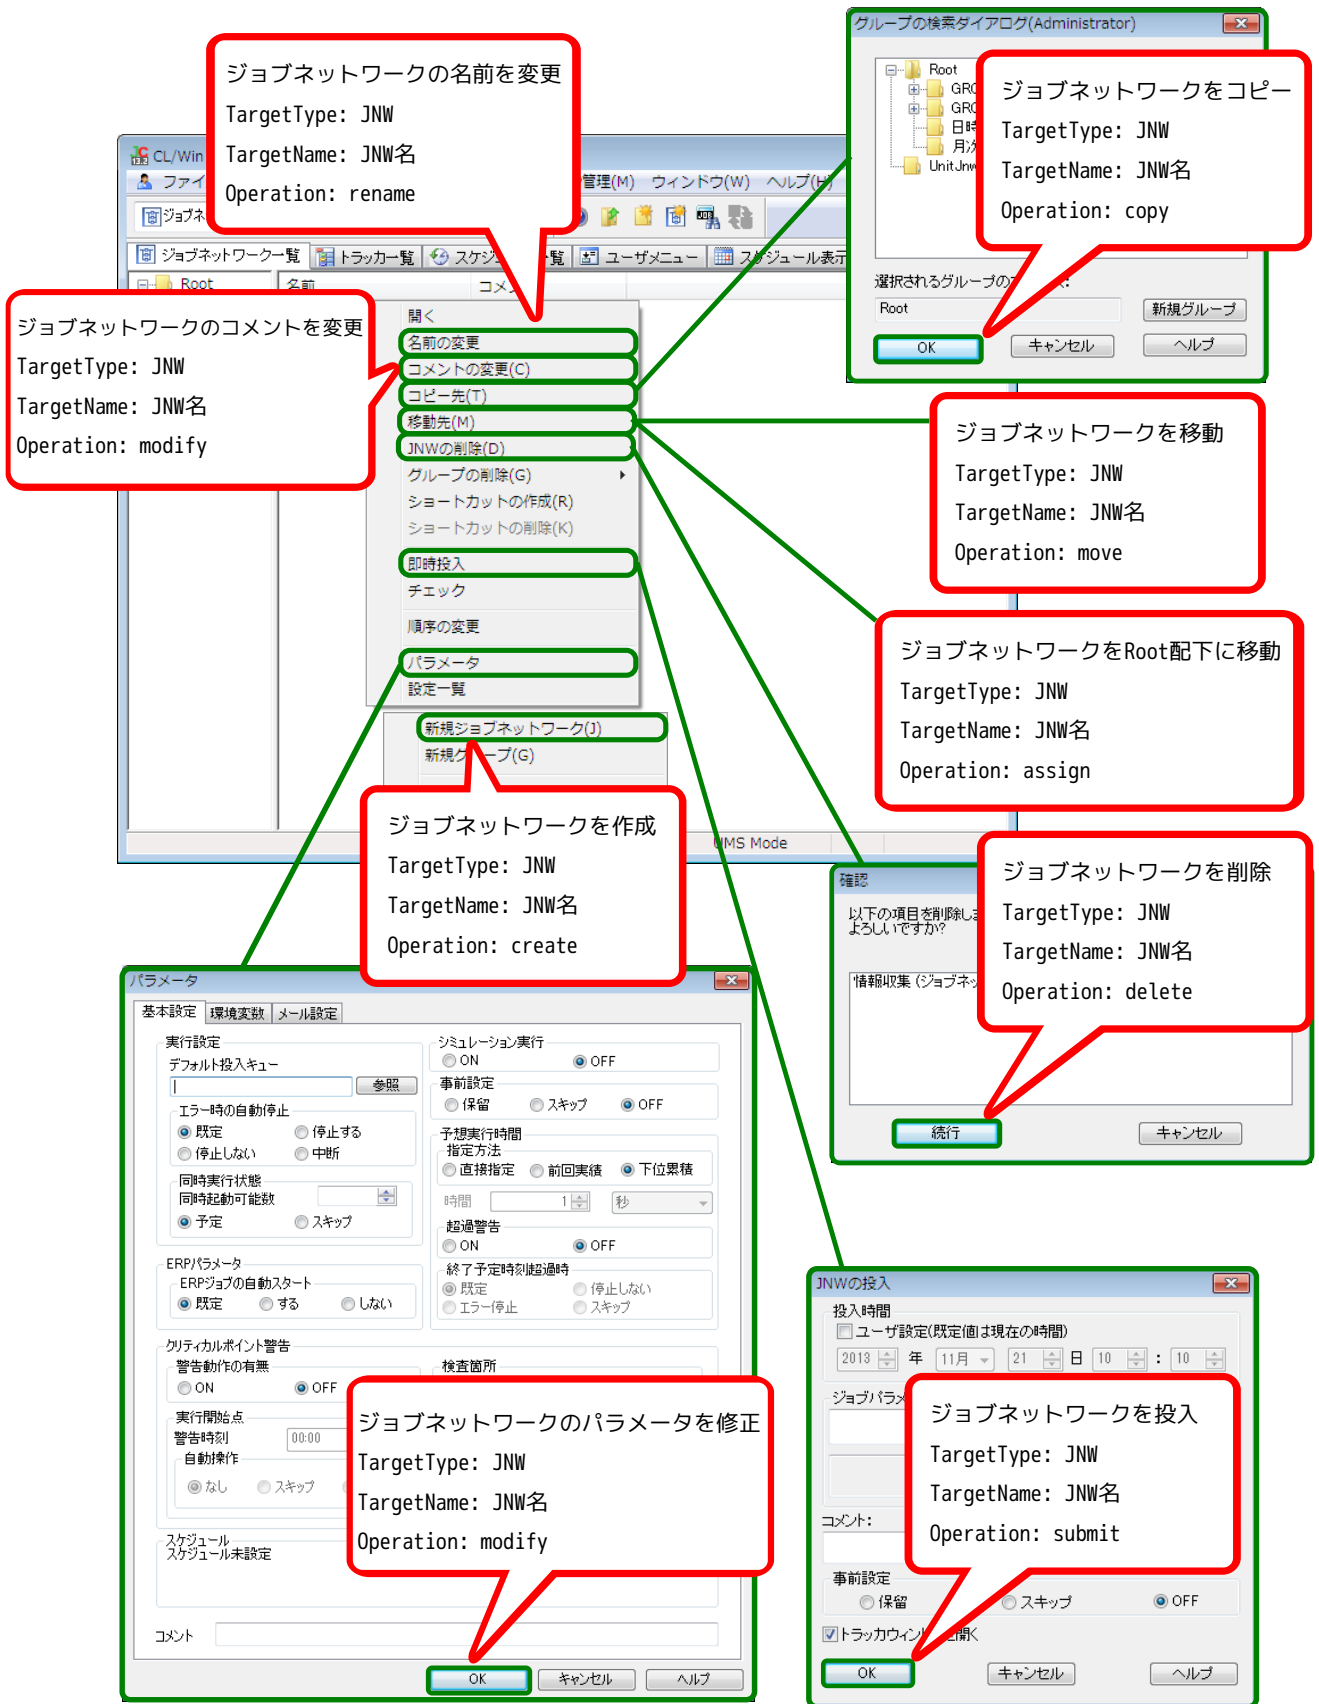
ジョブネットワークの名前を変更
TargetType: JNW
TargetName: JNW名
Operation: rename

グループの検索ダイアログ(Administrator)
Root
GRO
GRO
日時
月次
UnitJnw

ジョブネットワークをコピー
TargetType: JNW
TargetName: JNW名
Operation: copy

選択されるグループの
Root
新規グループ
OK
キャンセル
ヘルプ

CL/Win
ファイ
管理(M) ウィンドウ(W) ヘルプ(H)
ジョブネ
ジョブネットワーク一覧 トラッカ一覧 スケジ 覧 ユーザメニュー スケジュール表示
Root
名前
コメ

ジョブネットワークのコメントを変更
TargetType: JNW
TargetName: JNW名
Operation: modify

開く
名前の変更
コメントの変更(C)
コピー先(T)
移動先(M)
JNWの削除(D)
グループの削除(G)
ショートカットの作成(R)
ショートカットの削除(K)
即時投入
チェック
順序の変更
パラメータ
設定一覧
新規ジョブネットワーク(J)
新規グループ(G)

ジョブネットワークを移動
TargetType: JNW
TargetName: JNW名
Operation: move

ジョブネットワークをRoot配下に移動
TargetType: JNW
TargetName: JNW名
Operation: assign

ジョブネットワークを作成
TargetType: JNW
TargetName: JNW名
Operation: create

MS Mode

確認
以下の項目を削除し よろしいですか?
情報収集 (ジョブネッ

ジョブネットワークを削除
TargetType: JNW
TargetName: JNW名
Operation: delete

続行
キャンセル

パラメータ
基本設定 環境変数 メール設定
実行設定
デフォルト投入キュー
参照
エラー時の自動停止
既定 停止する
停止しない 中断
同時実行状態
同時起動可能数
予定 スキップ
ERPパラメータ
ERPジョブの自動スタート
既定 する しない
クリティカルポイント警告
警告動作の有無
ON OFF
実行開始点
警告時刻 00:00
自動操作
なし スキップ
スケジュール
スケジュール未設定
コメント
シミュレーション実行
ON OFF
事前設定
保留 スキップ OFF
予想実行時間
指定方法
直接指定 前回実績 下位累積
時間 1 秒
超過警告
ON OFF
終了予定時刻超過時
既定 停止しない
エラー停止 スキップ
検査箇所

ジョブネットワークのパラメータを修正
TargetType: JNW
TargetName: JNW名
Operation: modify

OK キャンセル ヘルプ

JNWの投入
投入時間
ユーザ設定(既定値は現在の時間)
2013 年 11月 21 日 10 : 10
ジョブパラメ
コメント:
事前設定
保留 スキップ OFF
トラッカウィン 開く

ジョブネットワークを投入
TargetType: JNW
TargetName: JNW名
Operation: submit

OK キャンセル ヘルプ